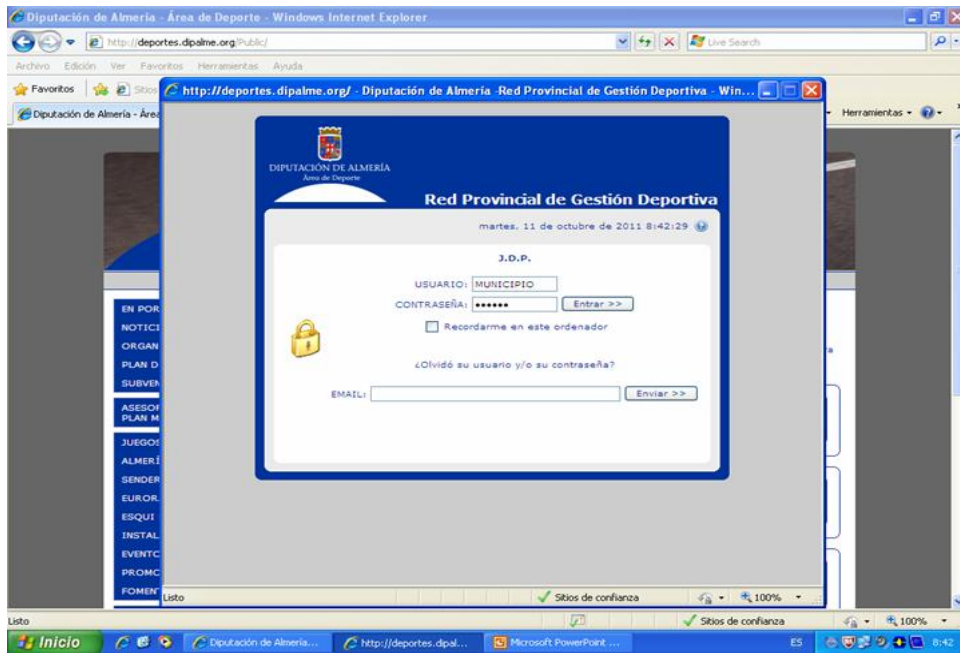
Diputación de Almería - Área de Deporte - Windows Internet Explorer

http://deportes.dipalme.org/Public/

Live Search

Archivo Edición Ver Favoritos Herramientas Ayuda

Favoritos Sitios

Diputación de Almería - Área

Herramientas

http://deportes.dipalme.org/ - Diputación de Almería -Red Provincial de Gestión Deportiva - Win...

DIPUTACIÓN DE ALMERÍA
Área de Deporte

Red Provincial de Gestión Deportiva

martes, 11 de octubre de 2011 8:42:29

J.D.P.

USUARIO: MUNICIPIO

CONTRASEÑA: •••••• Entrar >>

Recordarme en este ordenador

¿Olvidó su usuario y/o su contraseña?

EMAIL: Enviar >>

EN POR
NOTICI
ORGAN
PLAN D
SUBVEN
ASESOF
PLAN M
JUEGOS
ALMERÍ
SENDER
EURORA
ESQUI
INSTAL
EVENTC
PROMC
FOMEN

Listo

Sitios de confianza 100%

Listo

Sitios de confianza 100%

Inicio

Diputación de Almería...

http://deportes.dipal...

Microsoft PowerPoint ...

ES 8:42